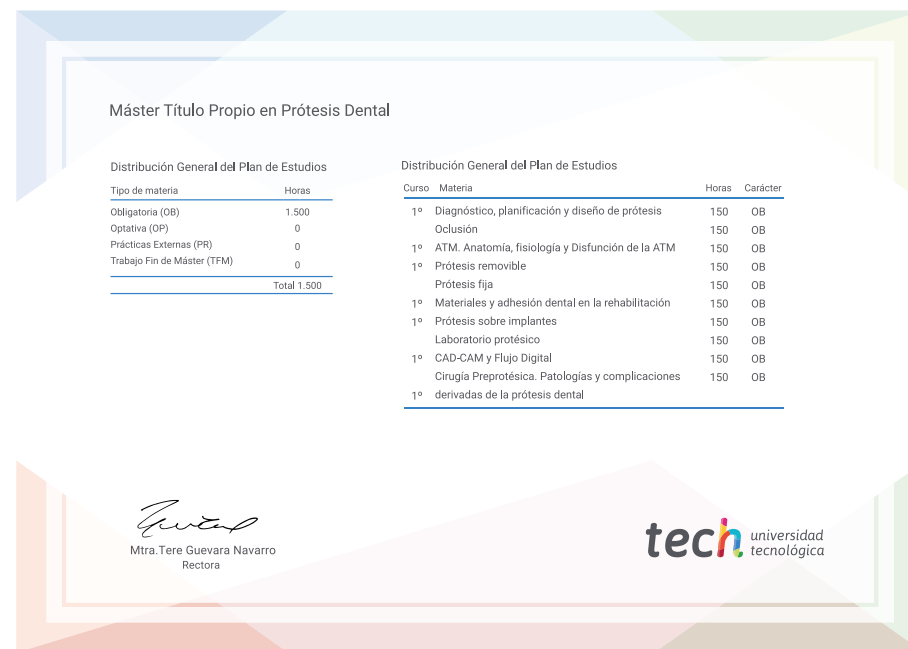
Máster Título Propio en Prótesis Dental

Distribución General del Plan de Estudios

| Tipo de materia | Horas |
|---|---|
| Obligatoria (OB) | 1.500 |
| Optativa (OP) | 0 |
| Prácticas Externas (PR) | 0 |
| Trabajo Fin de Máster (TFM) | 0 |
| | Total 1.500 |

Distribución General del Plan de Estudios

| Curso | Materia | Horas | Carácter |
|---|---|---|---|
| 1º | Diagnóstico, planificación y diseño de prótesis | 150 | OB |
| | Oclusión | 150 | OB |
| 1º | ATM. Anatomía, fisiología y Disfunción de la ATM | 150 | OB |
| 1º | Prótesis removible | 150 | OB |
| | Prótesis fija | 150 | OB |
| 1º | Materiales y adhesión dental en la rehabilitación | 150 | OB |
| 1º | Prótesis sobre implantes | 150 | OB |
| | Laboratorio protésico | 150 | OB |
| 1º | CAD-CAM y Flujo Digital | 150 | OB |
| 1º | Cirugía Preprotésica. Patologías y complicaciones derivadas de la prótesis dental | 150 | OB |

Mtra.Tere Guevara Navarro
Rectora

tech universidad tecnológica